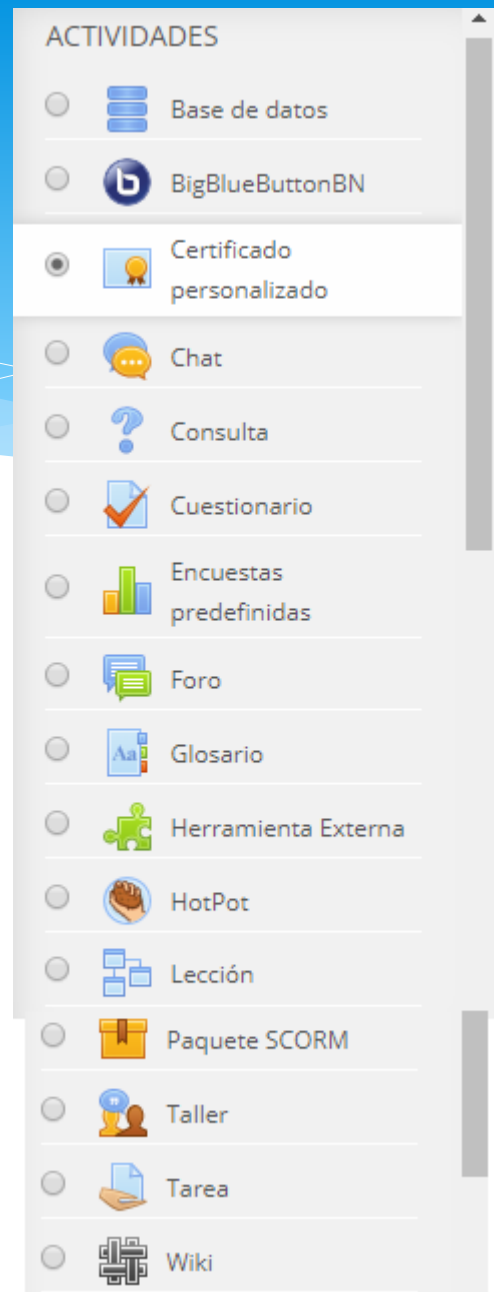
ACTIVIDADES

Base de datos

BigBlueButtonBN

Certificado personalizado

Chat

Consulta

Cuestionario

Encuestas predefinidas

Foro

Glosario

Herramienta Externa

HotPot

Lección

Paquete SCORM

Taller

Tarea

Wiki